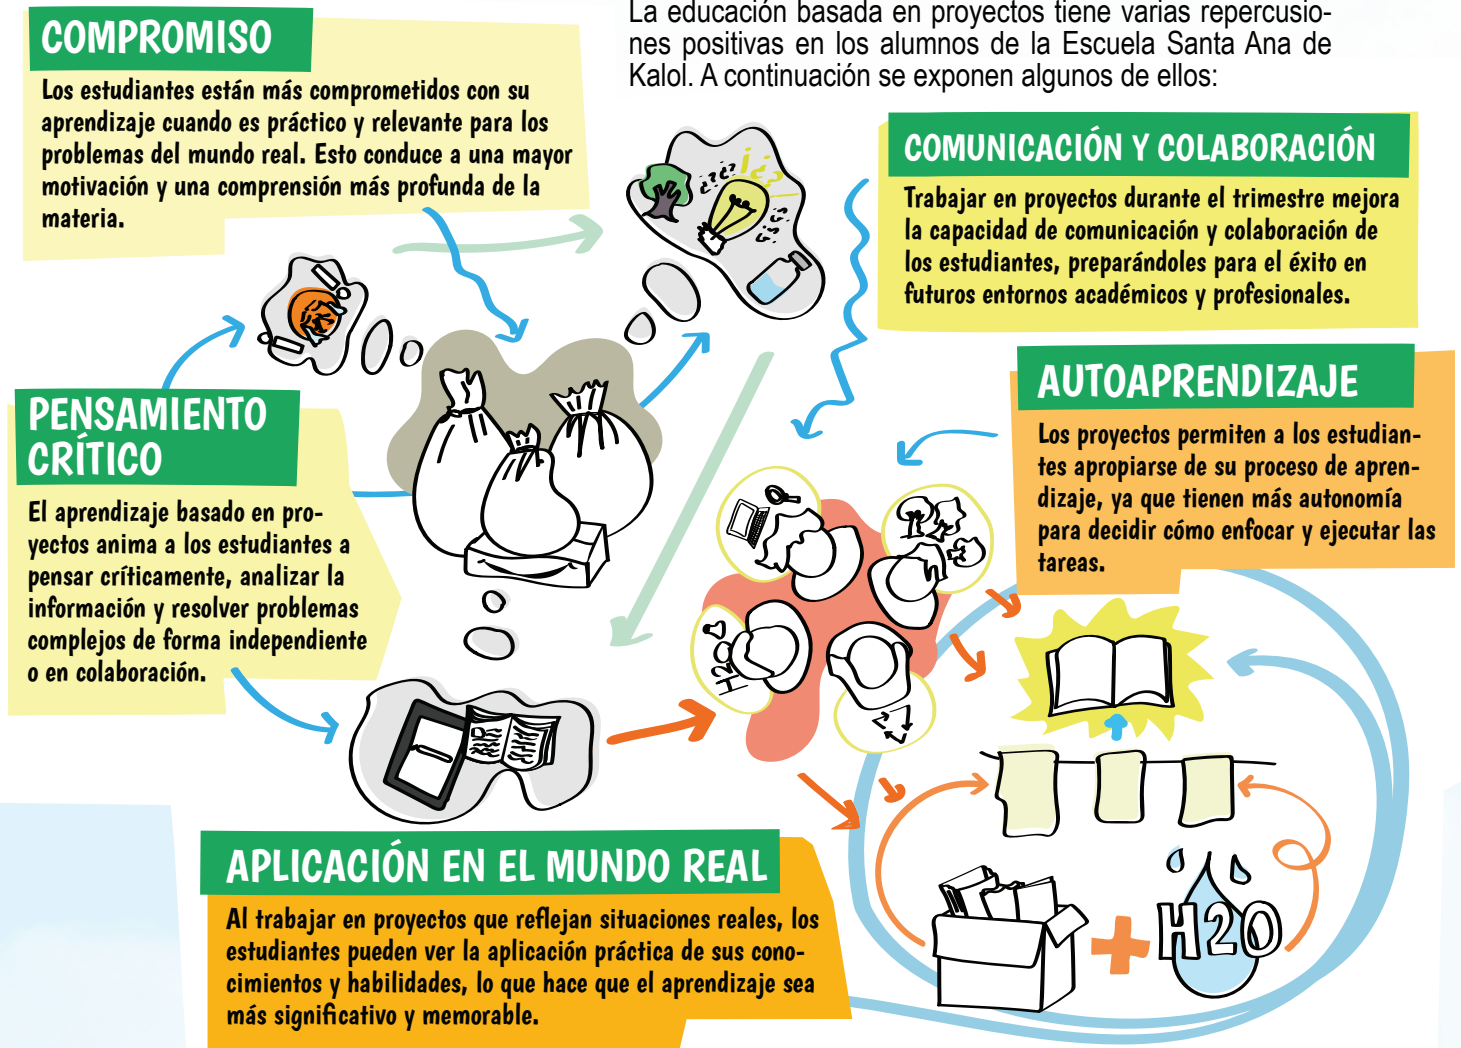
COMPROMISO

Los estudiantes están más comprometidos con su aprendizaje cuando es práctico y relevante para los problemas del mundo real. Esto conduce a una mayor motivación y una comprensión más profunda de la materia.

La educación basada en proyectos tiene varias repercusiones positivas en los alumnos de la Escuela Santa Ana de Kalol. A continuación se exponen algunos de ellos:

COMUNICACIÓN Y COLABORACIÓN

Trabajar en proyectos durante el trimestre mejora la capacidad de comunicación y colaboración de los estudiantes, preparándoles para el éxito en futuros entornos académicos y profesionales.

PENSAMIENTO CRÍTICO

El aprendizaje basado en proyectos anima a los estudiantes a pensar críticamente, analizar la información y resolver problemas complejos de forma independiente o en colaboración.

AUTOAPRENDIZAJE

Los proyectos permiten a los estudiantes apropiarse de su proceso de aprendizaje, ya que tienen más autonomía para decidir cómo enfocar y ejecutar las tareas.

APLICACIÓN EN EL MUNDO REAL

Al trabajar en proyectos que reflejan situaciones reales, los estudiantes pueden ver la aplicación práctica de sus conocimientos y habilidades, lo que hace que el aprendizaje sea más significativo y memorable.

H2O